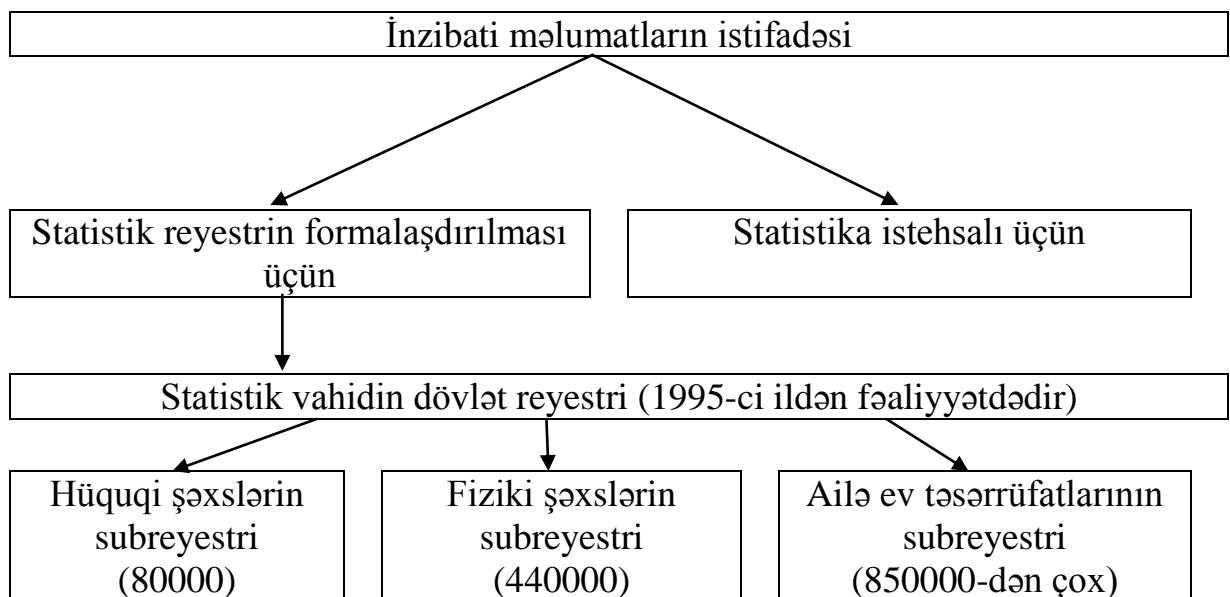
İnzibati məlumatların istifadəsi

Statistik reyestrin formalaşdırılması üçün

Statistika istehsalı üçün

Statistik vahidin dövlət reyestri (1995-ci ildən fəaliyyətdədir)

Hüquqi şəxslərin subreyestri (80000)

Fiziki şəxslərin subreyestri (440000)

Ailə ev təsərrüfatlarının subreyestri (850000-dən çox)